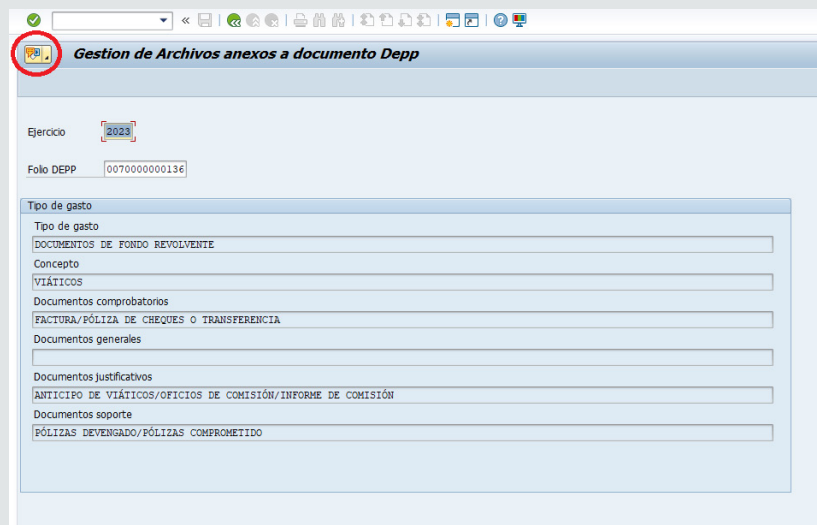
Gestion de Archivos anexos a documento Depp

Ejercicio 2023

Folio DEPP 0070000000136

Tipo de gasto

Tipo de gasto
DOCUMENTOS DE FONDO REVOLVENTE

Concepto
VIÁTICOS

Documentos comprobatorios
FACTURA/PÓLIZA DE CHEQUES O TRANSFERENCIA

Documentos generales

Documentos justificativos
ANTICIPO DE VIÁTICOS/OFICIOS DE COMISIÓN/INFORME DE COMISIÓN

Documentos soporte
PÓLIZAS DEVENGADO/PÓLIZAS COMPROMETIDO